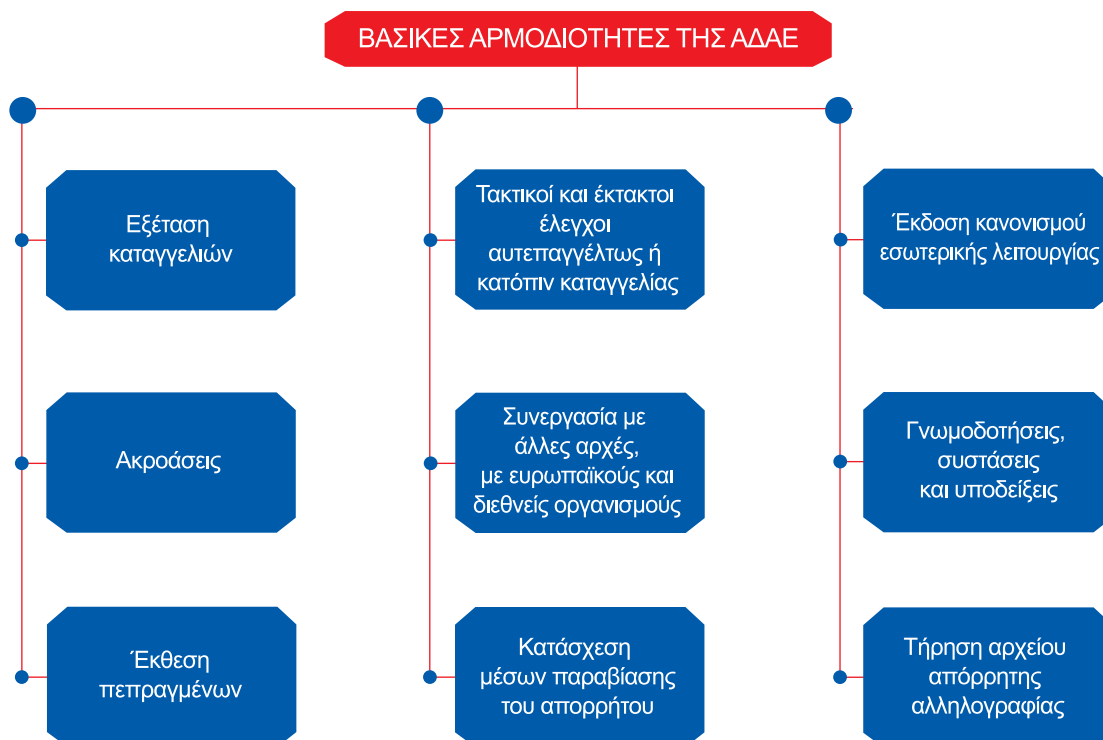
ΒΑΣΙΚΕΣ ΑΡΜΟΔΙΟΤΗΤΕΣ ΤΗΣ ΑΔΑΕ

Εξέταση καταγγελιών

Ακροάσεις

Έκθεση πεπραγμένων

Τακτικοί και έκτακτοι έλεγχοι αυτεπαγγέλτως ή κατόπιν καταγγελίας

Συνεργασία με άλλες αρχές, με ευρωπαϊκούς και διεθνείς οργανισμούς

Κατάσχεση μέσων παραβίασης του απορρήτου

Έκδοση κανονισμού εσωτερικής λειτουργίας

Γνωμοδοτήσεις, συστάσεις και υποδείξεις

Τήρηση αρχείου απόρρητης αλληλογραφίας